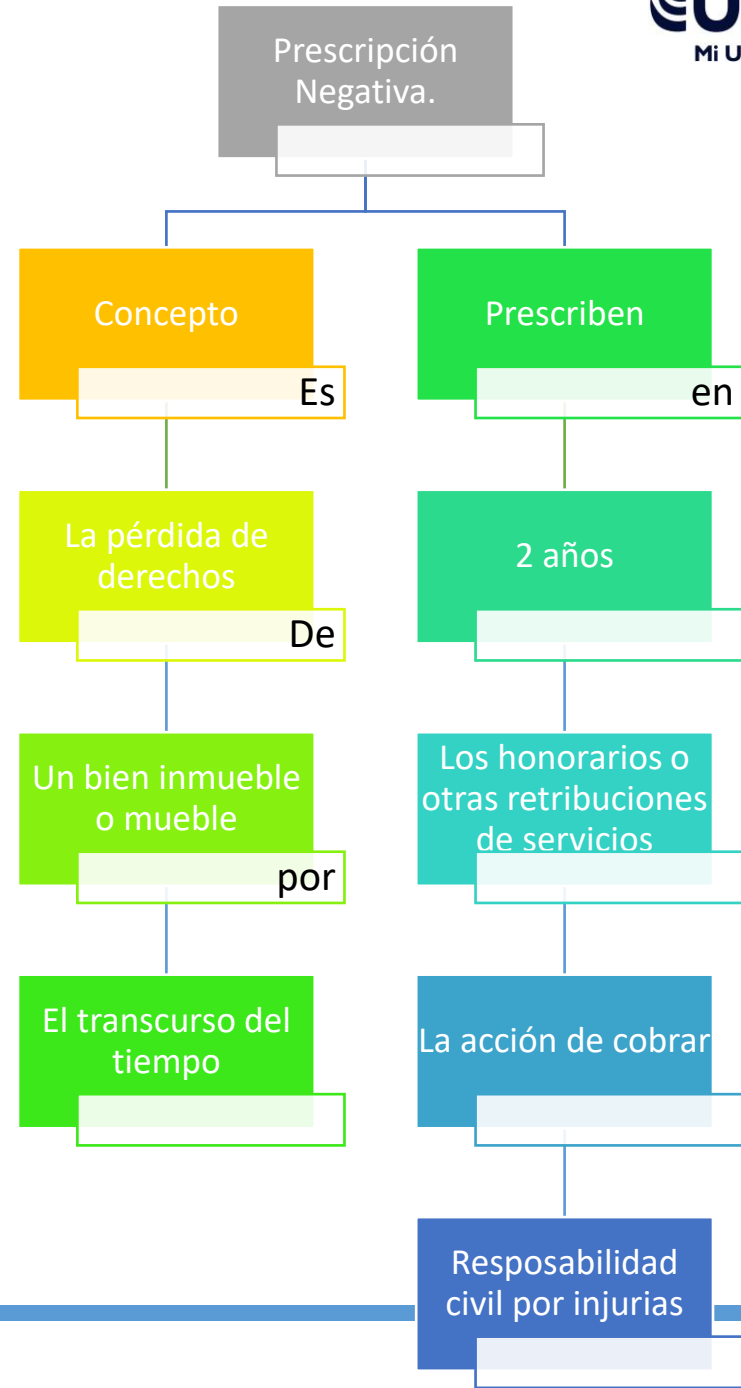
Prescripción Negativa.

Mi U

Concepto

Es

La pérdida de derechos

De

Un bien inmueble o mueble

por

El transcurso del tiempo

Prescriben

en

2 años

Los honorarios o otras retribuciones de servicios

La acción de cobrar

Resposabilidad civil por injurias